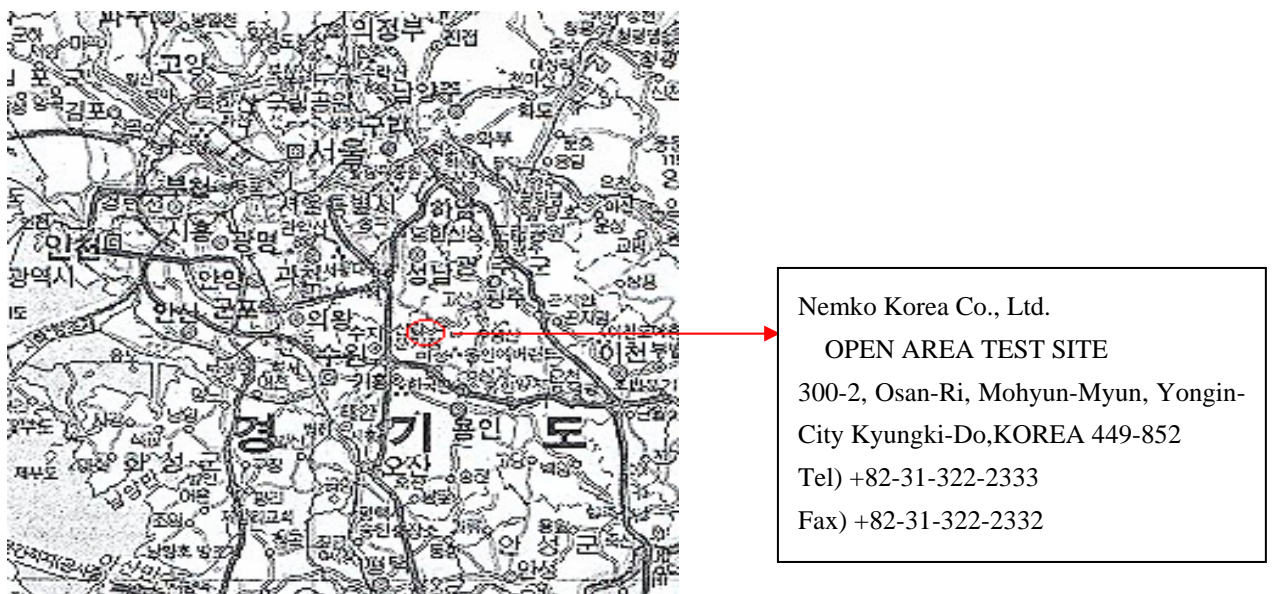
의정부
고양
김포
서울
부천
인천
시흥
광명
안양
과천
안산
군포
의왕
수원
성남
광주
하남
이천
경
기
용인
도
화성군
오산
안성군

Nemko Korea Co., Ltd.
OPEN AREA TEST SITE
300-2, Osan-Ri, Mohyun-Myun, Yongin-City Kyungki-Do,KOREA 449-852
Tel) +82-31-322-2333
Fax) +82-31-322-2332